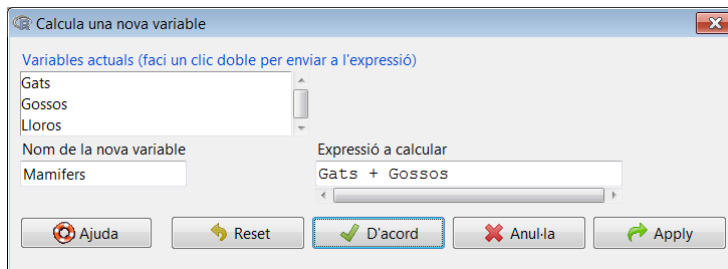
Calcula una nova variable

Variables actuals (faci un clic doble per enviar a l'expressió)

Gats
Gossos
Lloros

Nom de la nova variable
Mamifers

Expressió a calcular
Gats + Gossos

Ajuda
Reset
D'acord
Anul·la
Apply